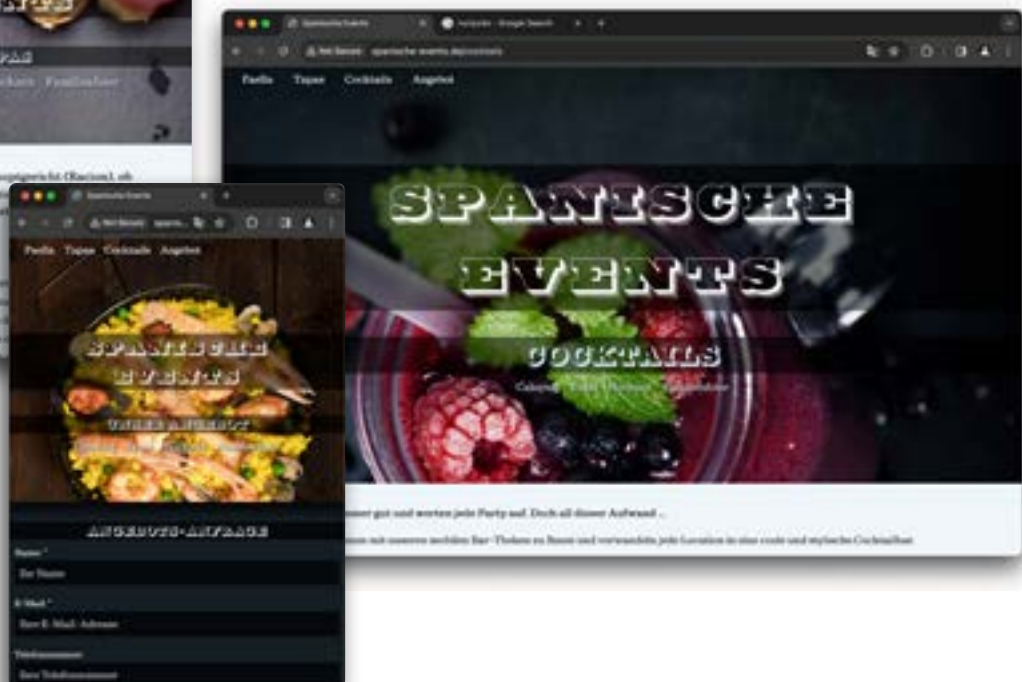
Spanische Events

Not Secure spanische-events.de/cocktails

Paella Tapas Cocktails Angebot

SPANISCHE EVENTS

COCKTAILS

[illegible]

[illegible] gut und werten jede Party auf. Doch all dieser Aufwand ...

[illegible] mit unseren mobilen Bar-Theken zu Ihnen und verwandeln jede Location in eine coole und stylische Cocktailbar.

Spanische Events

Not Secure

Paella Tapas Cocktails Angebot

SPANISCHE EVENTS

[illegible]

ANGEBOTS-ANFRAGE

Name *

Ihr Name

E-Mail *

Ihre E-Mail-Adresse

Telefonnummer

Ihre Telefonnummer

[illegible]